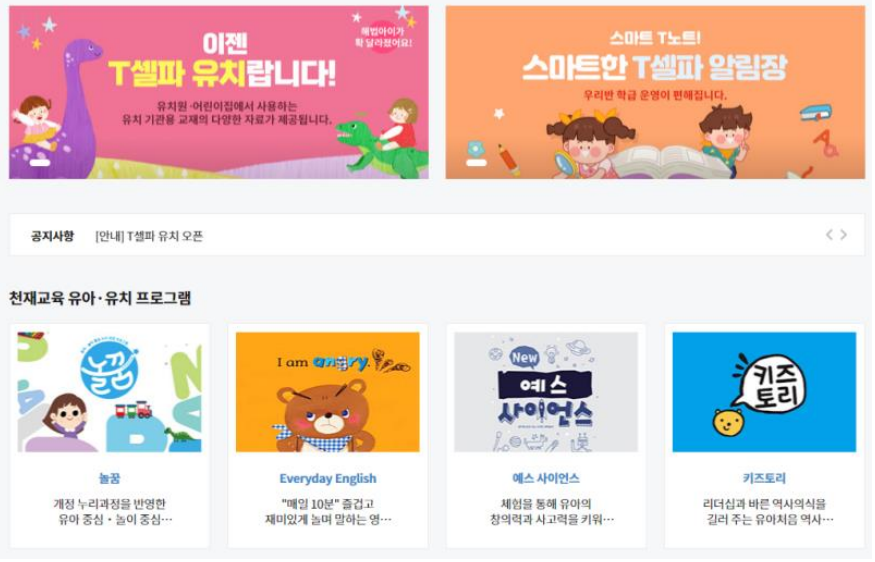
이젠
T셀파 유치랍니다!

해법아이가 확 달라졌어요!

유치원·어린이집에서 사용하는
유치 기관용 교재의 다양한 자료가 제공됩니다.

스마트 T노트!
스마트한 T셀파 알림장

우리반 학급 운영이 편해집니다.

공지사항 [안내] T셀파 유치 오픈

천재교육 유아·유치 프로그램

놀꿈

놀꿈
개정 누리과정을 반영한 유아 중심 · 놀이 중심…

I am angry

Everyday English
"매일 10분" 즐겁고 재미있게 놀며 말하는 영…

New
예스 사이언스

예스 사이언스
체험을 통해 유아의 창의력과 사고력을 키워…

키즈토리

키즈토리
리더십과 바른 역사의식을 길러 주는 유아처음 역사…